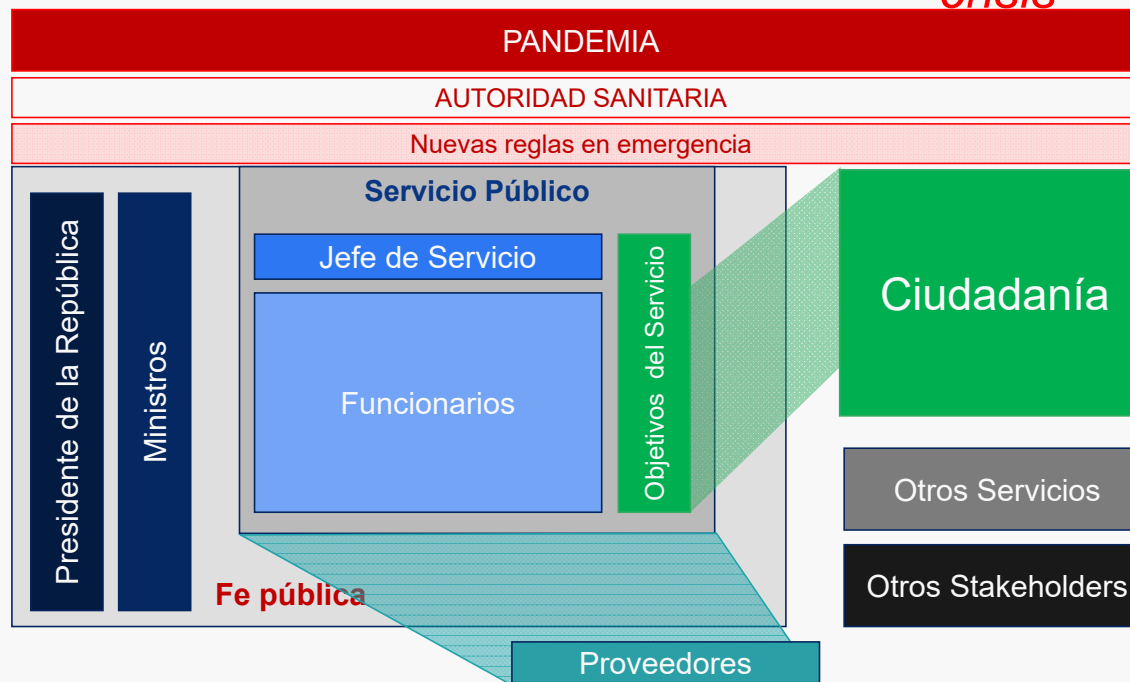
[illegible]

PANDEMIA

AUTORIDAD SANITARIA

Nuevas reglas en emergencia

Presidente de la República

Ministros

Servicio Público

Jefe de Servicio

Funcionarios

Objetivos del Servicio

Ciudadanía

Otros Servicios

Otros Stakeholders

Fe pública

Proveedores